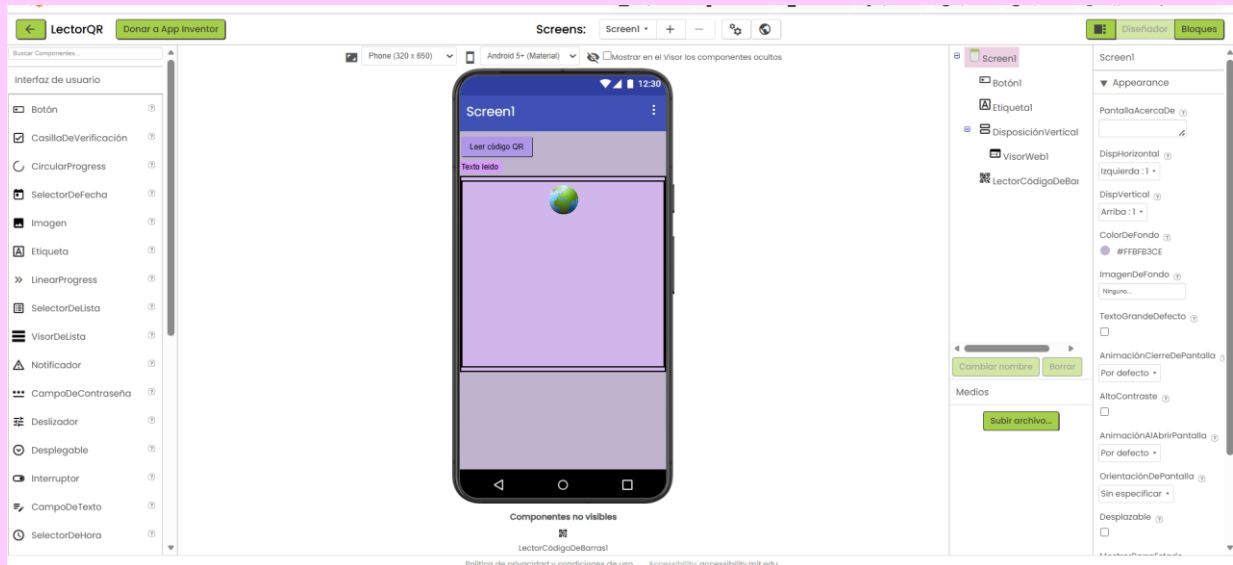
LectorQR
Donar a App Inventor
Screens:
Screen1
+
—
Diseñador
Bloques

Buscar Componentes...
Interfaz de usuario
Botón
CasillaDeVerificación
CircularProgress
SelectorDeFecha
Imagen
Etiqueta
LinearProgress
SelectorDeLista
VisorDeLista
Notificador
CampoDeContraseña
Deslizador
Desplegable
Interruptor
CampoDeTexto
SelectorDeHora

Phone (320 x 650)
Android 5+ (Material)
Mostrar en el Visor los componentes ocultos

12:30
Screen1
Leer código QR
Texto leido

Componentes no visibles
LectorCódigoDeBarras1

Screen1
Botón1
Etiqueta1
DisposiciónVertical
VisorWeb1
LectorCódigoDeBar
Cambiar nombre
Borrar
Medios
Subir archivo...

Screen1
Appearance
PantallaAcercaDe
DispHorizontal
Izquierda : 1
DispVertical
Arriba : 1
ColorDeFondo
#FFFBB3CE
ImagenDeFondo
Ninguno...
TextoGrandeDefecto
AnimaciónCierreDePantalla
Por defecto
AltoContraste
AnimaciónAlAbrirPantalla
Por defecto
OrientaciónDePantalla
Sin especificar
Desplazable

Política de privacidad y condiciones de uso Accessibility: accessibility.mit.edu